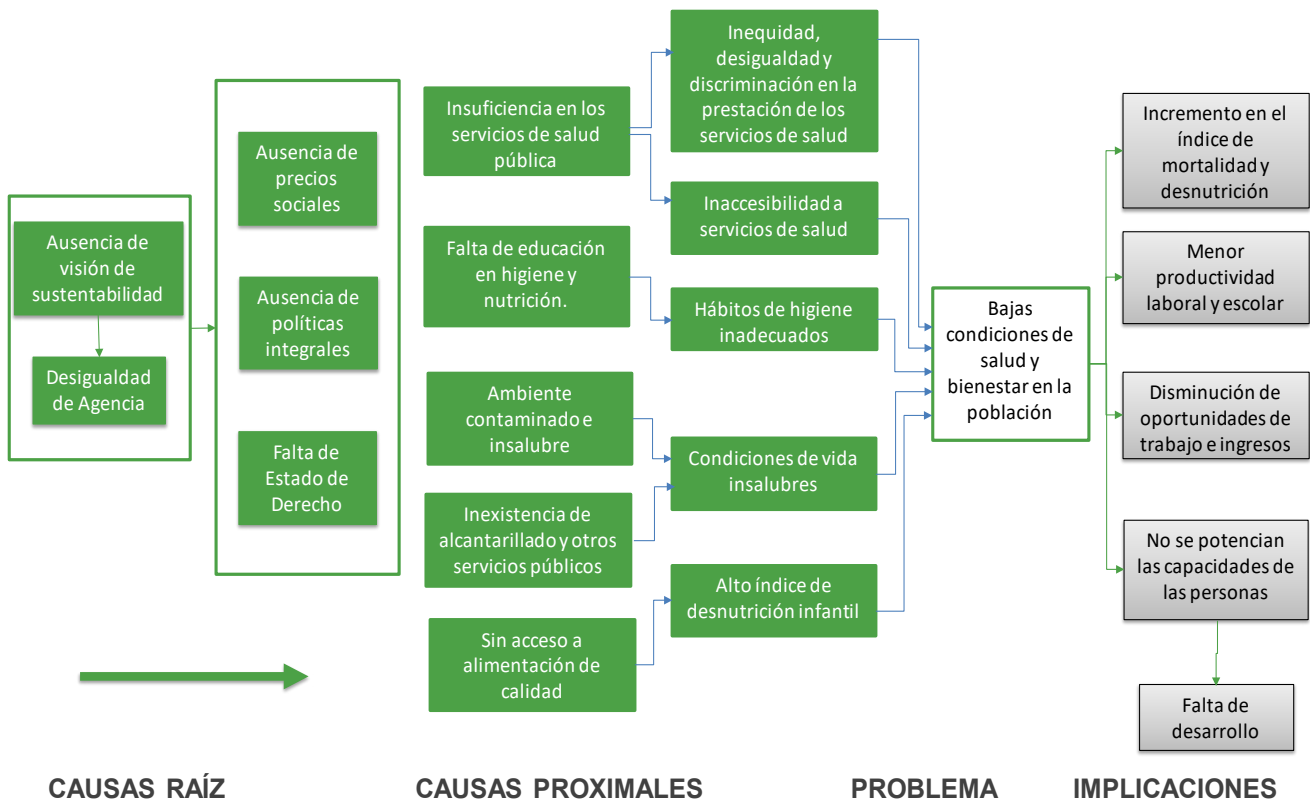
Ausencia de visión de sustentabilidad

Desigualdad de Agencia

Ausencia de precios sociales

Ausencia de políticas integrales

Falta de Estado de Derecho

Insuficiencia en los servicios de salud pública

Falta de educación en higiene y nutrición.

Ambiente contaminado e insalubre

Inexistencia de alcantarillado y otros servicios públicos

Sin acceso a alimentación de calidad

Inequidad, desigualdad y discriminación en la prestación de los servicios de salud

Inaccesibilidad a servicios de salud

Hábitos de higiene inadecuados

Condiciones de vida insalubres

Alto índice de desnutrición infantil

Bajas condiciones de salud y bienestar en la población

Incremento en el índice de mortalidad y desnutrición

Menor productividad laboral y escolar

Disminución de oportunidades de trabajo e ingresos

No se potencian las capacidades de las personas

Falta de desarrollo

CAUSAS RAÍZ

CAUSAS PROXIMALES

PROBLEMA

IMPLICACIONES